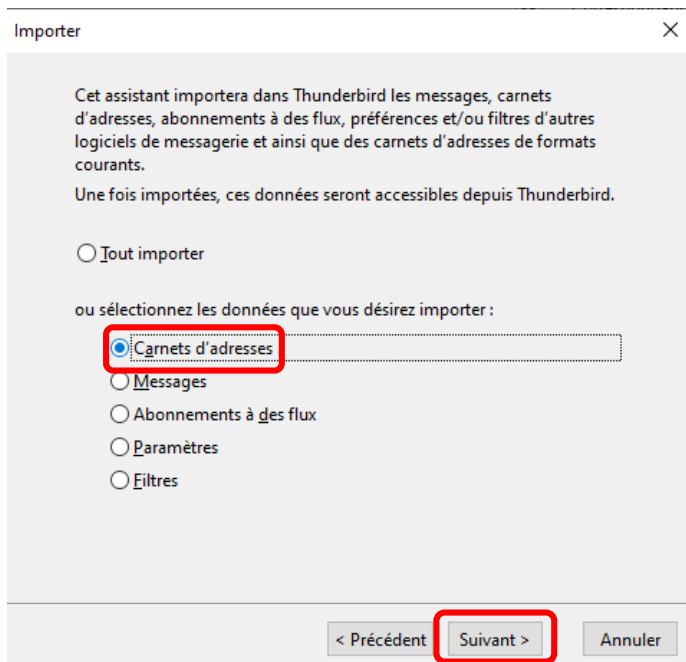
Importer

Cet assistant importera dans Thunderbird les messages, carnets d'adresses, abonnements à des flux, préférences et/ou filtres d'autres logiciels de messagerie et ainsi que des carnets d'adresses de formats courants.

Une fois importées, ces données seront accessibles depuis Thunderbird.

Tout importer

ou sélectionnez les données que vous désirez importer :

Carnets d'adresses

Messages

Abonnements à des flux

Paramètres

Filtres

< Précédent

Suivant >

Annuler